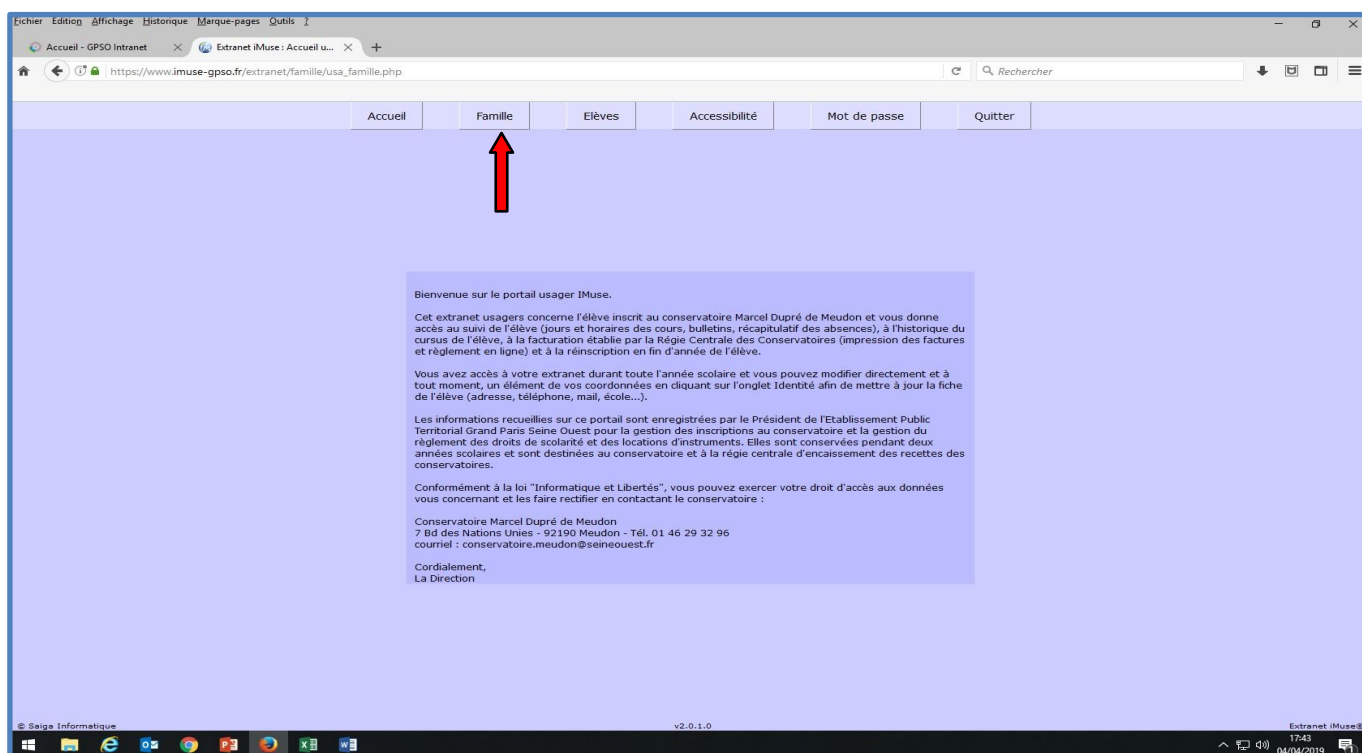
Fichier Edition Affichage Historique Marque-pages Outils ?

Accueil - GPSO Intranet

Extranet iMuse : Accueil u...

https://www.imuse-gpso.fr/extranet/famille/usa_famille.php

Rechercher

Accueil | Famille | Elèves | Accessibilité | Mot de passe | Quitter

Bienvenue sur le portail usager IMuse.

Cet extranet usagers concerne l'élève inscrit au conservatoire Marcel Dupré de Meudon et vous donne accès au suivi de l'élève (jours et horaires des cours, bulletins, récapitulatif des absences), à l'historique du cursus de l'élève, à la facturation établie par la Régie Centrale des Conservatoires (impression des factures et règlement en ligne) et à la réinscription en fin d'année de l'élève.

Vous avez accès à votre extranet durant toute l'année scolaire et vous pouvez modifier directement et à tout moment, un élément de vos coordonnées en cliquant sur l'onglet Identité afin de mettre à jour la fiche de l'élève (adresse, téléphone, mail, école...).

Les informations recueillies sur ce portail sont enregistrées par le Président de l'Etablissement Public Territorial Grand Paris Seine Ouest pour la gestion des inscriptions au conservatoire et la gestion du règlement des droits de scolarité et des locations d'instruments. Elles sont conservées pendant deux années scolaires et sont destinées au conservatoire et à la régie centrale d'encaissement des recettes des conservatoires.

Conformément à la loi "Informatique et Libertés", vous pouvez exercer votre droit d'accès aux données vous concernant et les faire rectifier en contactant le conservatoire :

Conservatoire Marcel Dupré de Meudon
7 Bd des Nations Unies - 92190 Meudon - Tél. 01 46 29 32 96
courriel : conservatoire.meudon@seineouest.fr

Cordialement,
La Direction

© Saiga Informatique

v2.0.1.0

Extranet iMuse®

17:43
04/04/2019